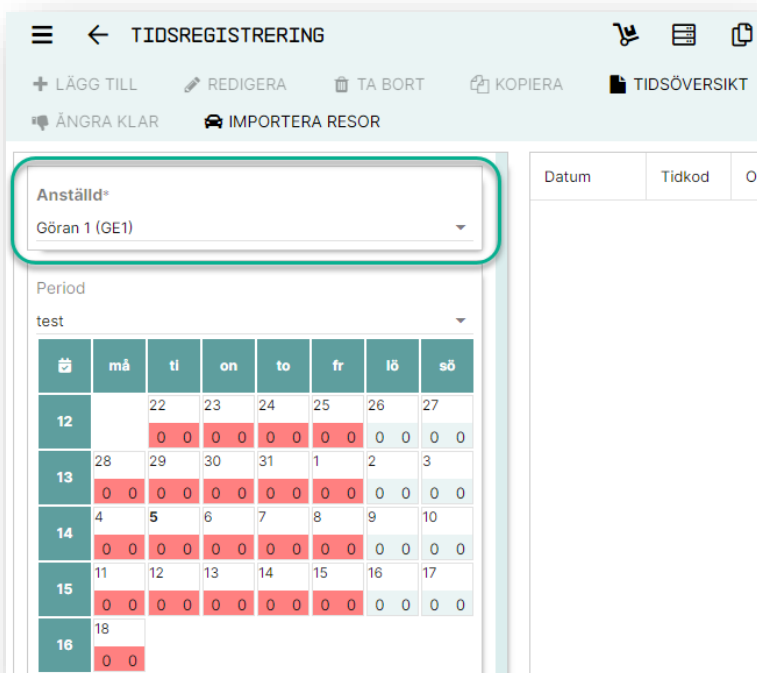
TIDSREGISTRERING

LÄGG TILL REDIGERA TA BORT KOPIERA TIDSÖVERSIKT
ÄNGRA KLAR IMPORTERA RESOR

Anställd*
Göran 1 (GE1)

Period
test

| | må | ti | on | to | fr | lö | sö |
|---|---|---|---|---|---|---|---|
| 12 | | 22 0 0 | 23 0 0 | 24 0 0 | 25 0 0 | 26 0 0 | 27 0 0 |
| 13 | 28 0 0 | 29 0 0 | 30 0 0 | 31 0 0 | 1 0 0 | 2 0 0 | 3 0 0 |
| 14 | 4 0 0 | 5 0 0 | 6 0 0 | 7 0 0 | 8 0 0 | 9 0 0 | 10 0 0 |
| 15 | 11 0 0 | 12 0 0 | 13 0 0 | 14 0 0 | 15 0 0 | 16 0 0 | 17 0 0 |
| 16 | 18 0 0 | | | | | | |

| Datum | Tidkod | O |
|---|---|---|